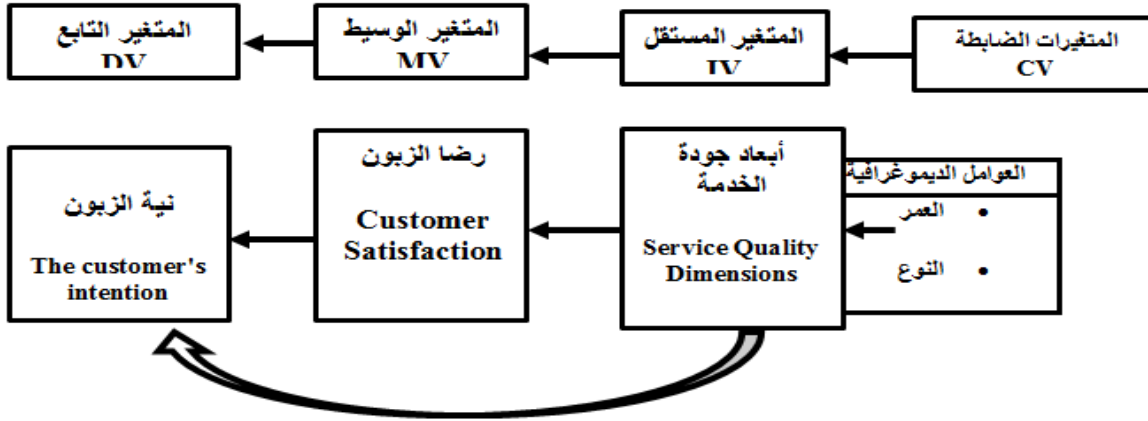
المتغيرات الضابطة
CV

المتغير المستقل
IV

المتغير الوسيط
MV

المتغير التابع
DV

العوامل الديموغرافية
• العمر
• النوع

أبعاد جودة الخدمة
Service Quality Dimensions

رضا الزبون
Customer Satisfaction

نية الزبون
The customer's intention